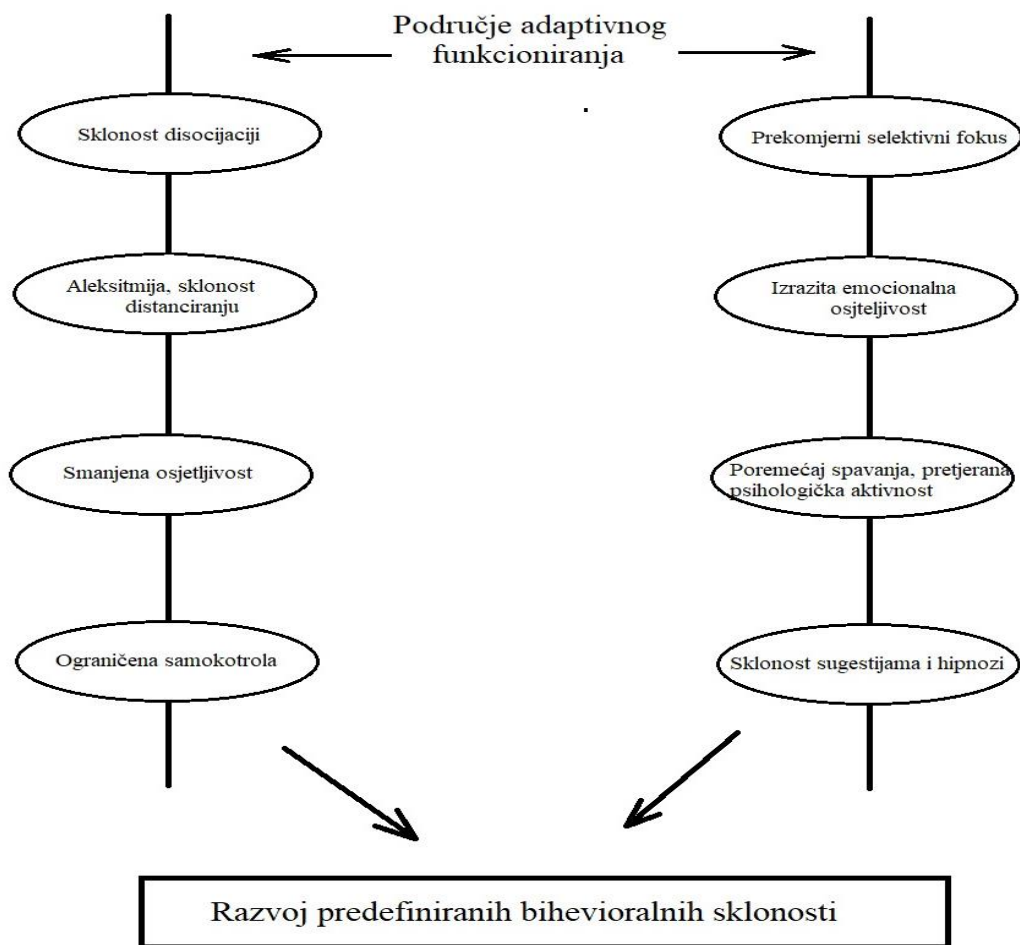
Područje adaptivnog funkcioniranja

Sklonost disocijaciji

Aleksitmija, sklonost distanciranju

Smanjena osjetljivost

Ograničena samokotrola

Prekomjerni selektivni fokus

Izrazita emocionalna osjteljivost

Poremećaj spavanja, pretjerana psihologička aktivnost

Sklonost sugestijama i hipnozi

Razvoj predefiniranih bihevioralnih sklonosti